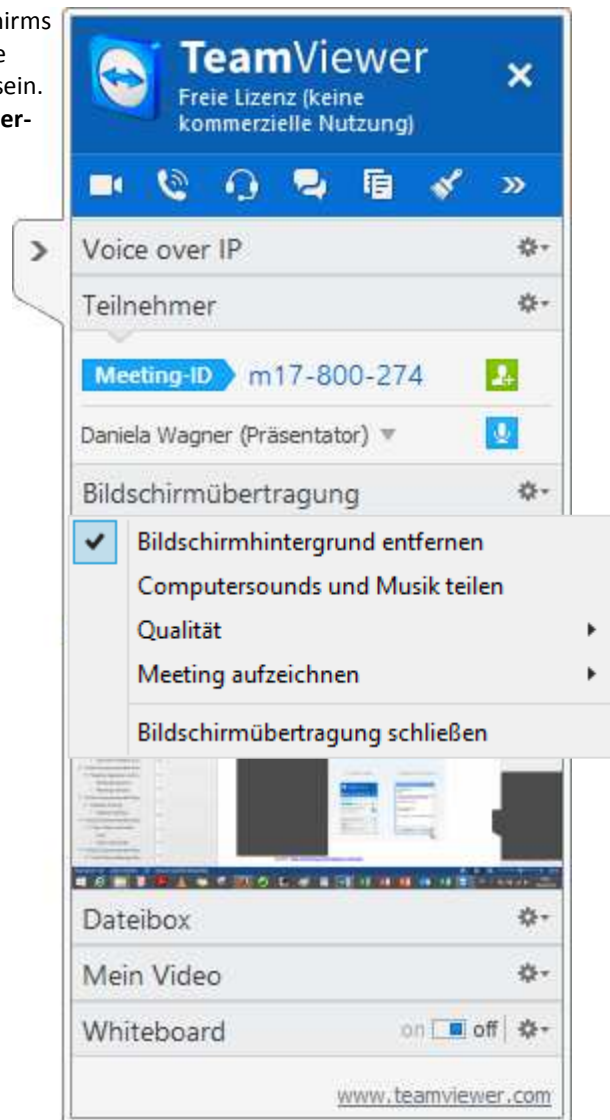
hirms
e
sein.
er-

TeamViewer
Freie Lizenz (keine kommerzielle Nutzung)

Voice over IP

Teilnehmer

Meeting-ID m17-800-274

Daniela Wagner (Präsentator)

Bildschirmübertragung

Bildschirmhintergrund entfernen
Computersounds und Musik teilen
Qualität
Meeting aufzeichnen
Bildschirmübertragung schließen

Dateibox

Mein Video

Whiteboard on off

www.teamviewer.com